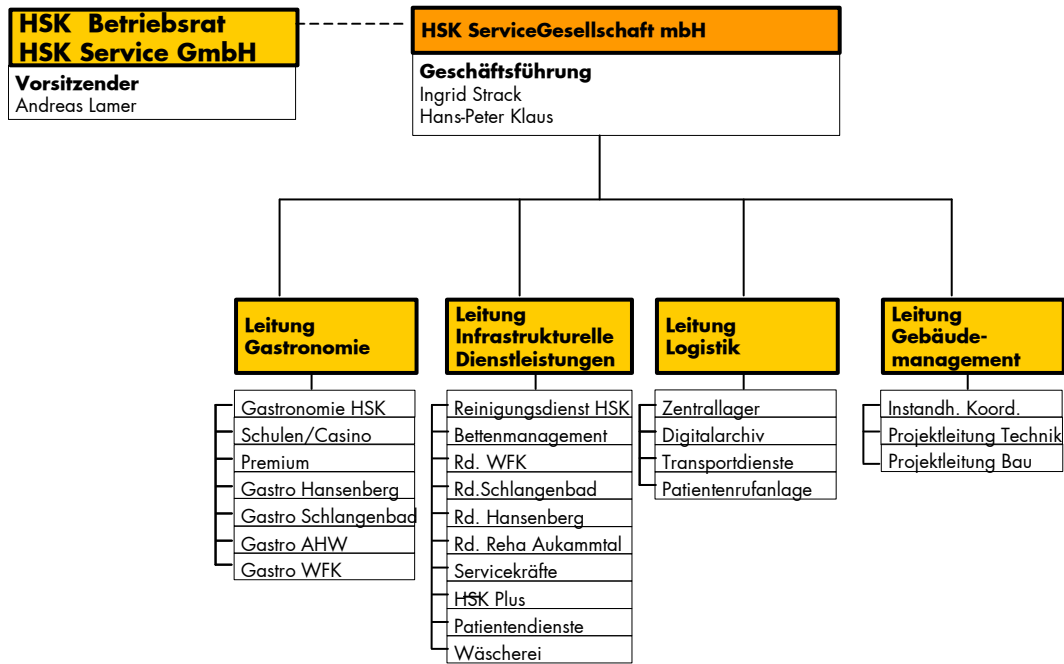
HSK Betriebsrat
HSK Service GmbH

Vorsitzender
Andreas Lamer

HSK ServiceGesellschaft mbH

Geschäftsführung
Ingrid Strack
Hans-Peter Klaus

Leitung Gastronomie

Gastronomie HSK
Schulen/Casino
Premium
Gastro Hansenberg
Gastro Schlangenbad
Gastro AHW
Gastro WFK

Leitung Infrastrukturelle Dienstleistungen

Reinigungsdienst HSK
Bettenmanagement
Rd. WFK
Rd.Schlangenbad
Rd. Hansenberg
Rd. Reha Aukammtal
Servicekräfte
HSK Plus
Patientendienste
Wäscherei

Leitung Logistik

Zentrallager
Digitalarchiv
Transportdienste
Patientenrufanlage

Leitung Gebäudemanagement

Instandh. Koord.
Projektleitung Technik
Projektleitung Bau